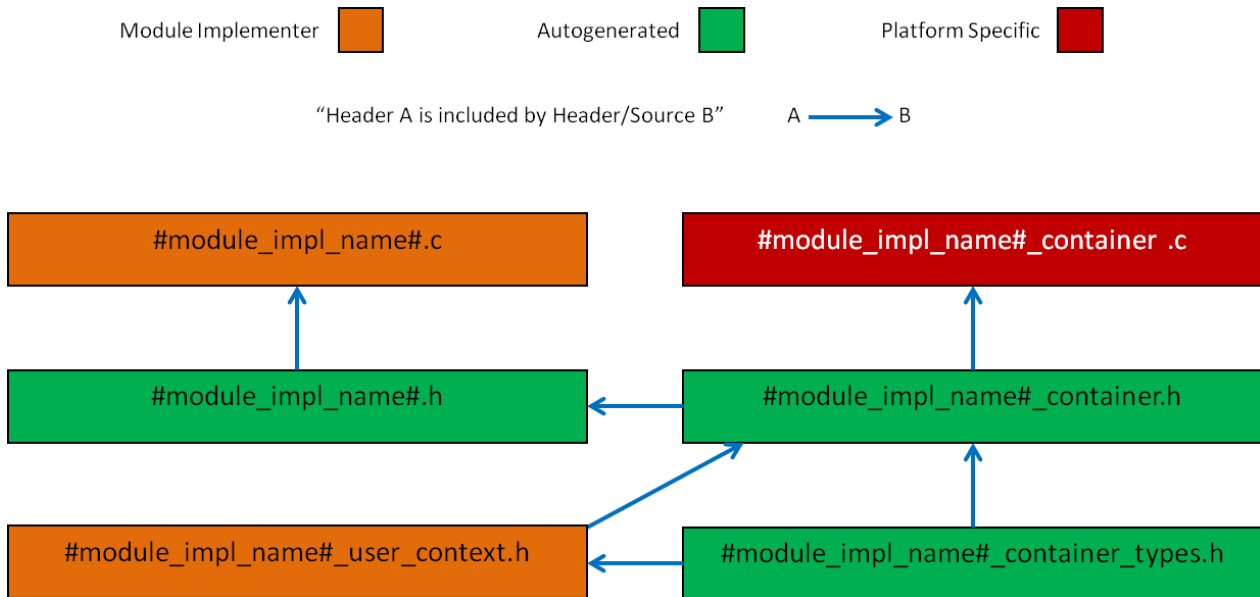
Module Implementer

Autogenerated

Platform Specific

“Header A is included by Header/Source B”

A B

#module_impl_name#.c

#module_impl_name#_container .c

#module_impl_name#.h

#module_impl_name#_container.h

#module_impl_name#_user_context.h

#module_impl_name#_container_types.h